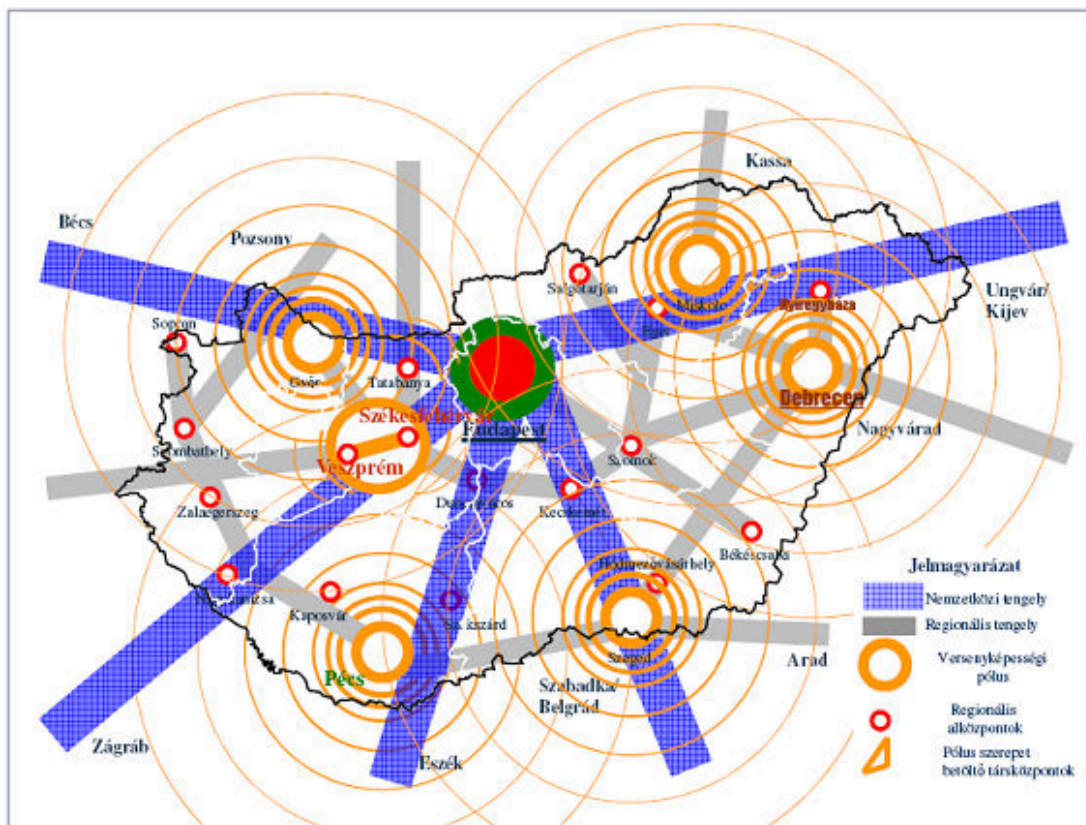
Bécs

Pozsony

Kassa

Ungvár/ Kijev

Salgótarján

Miskolc

Eger

Nyíregyháza

Sopron

Győr

Tatabánya

Székesfehérvár

Budapest

Debrecen

Nagyvárad

Szombathely

Veszprém

Szolnok

Zalaegerszeg

Dunaújváros

Kecskemét

Békéscsaba

Nagykanizsa

Kaposvár

Szekszárd

Hódmezővásárhely

Szeged

Pécs

Arad

Szabadka/ Belgrád

Zágráb

Eszék

Jelmagyarázat

Nemzetközi tengely

Regionális tengely

Versenyképességi pólus

Regionális alközpontok

Pólus szerepet betöltő társközpontok